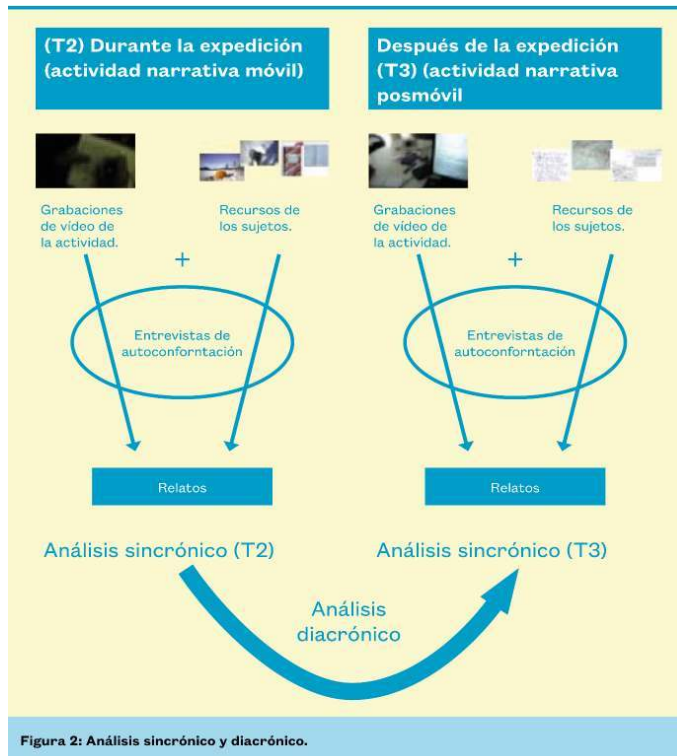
(T2) Durante la expedición (actividad narrativa móvil)

Grabaciones de vídeo de la actividad.

Recursos de los sujetos.

+

Entrevistas de autoconforntación

Relatos

Análisis sincrónico (T2)

Después de la expedición (T3) (actividad narrativa posmóvil

Grabaciones de vídeo de la actividad.

Recursos de los sujetos.

+

Entrevistas de autoconforntación

Relatos

Análisis sincrónico (T3)

Análisis diacrónico

Figura 2: Análisis sincrónico y diacrónico.